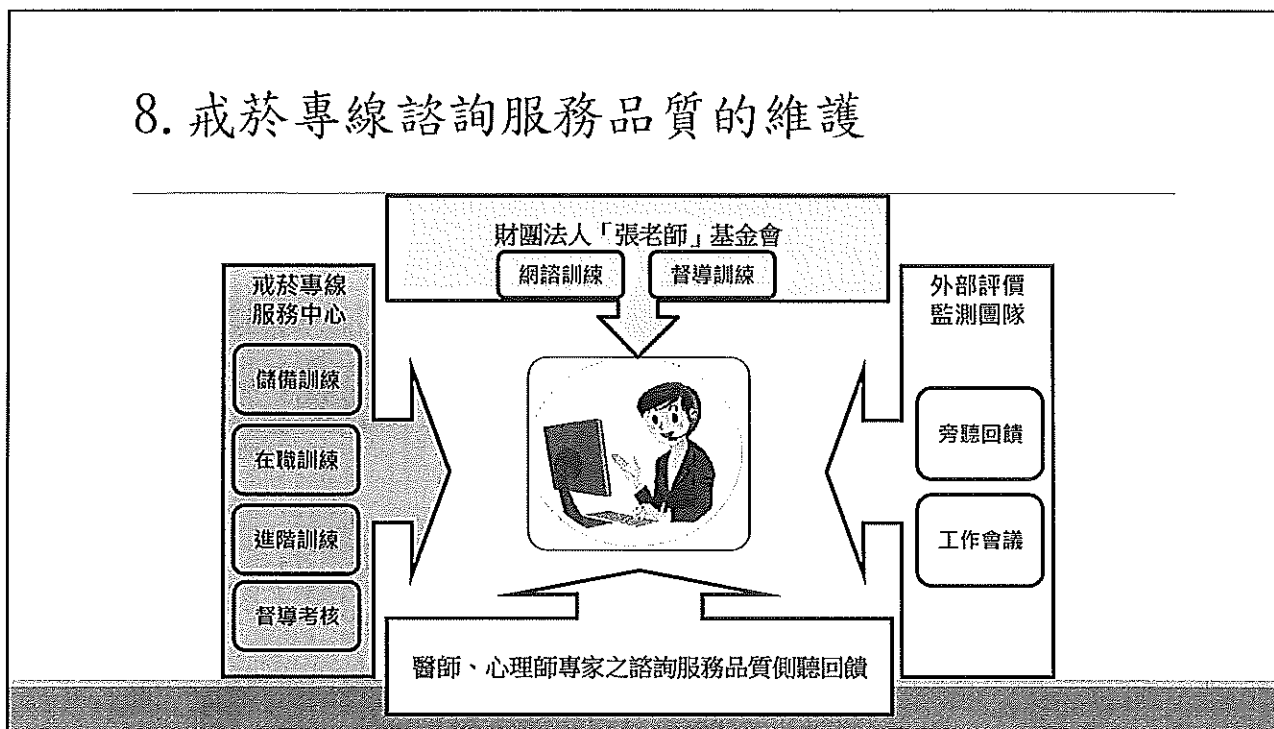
8. 戒菸專線諮詢服務品質的維護

財團法人「張老師」基金會

網諮訓練

督導訓練

戒菸專線服務中心

儲備訓練

在職訓練

進階訓練

督導考核

外部評價監測團隊

旁聽回饋

工作會議

醫師、心理師專家之諮詢服務品質側聽回饋